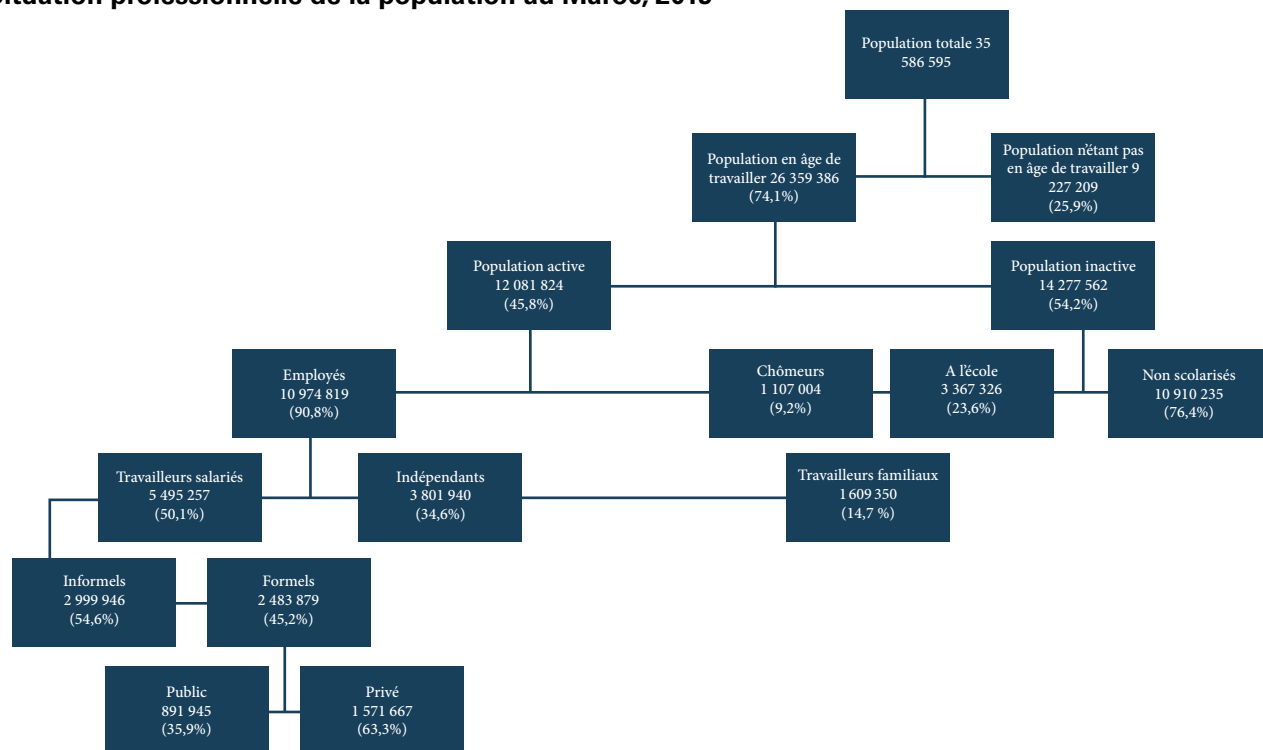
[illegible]tation professionnelle de la population au Maroc, 2013

Population totale 35 586 595

Population en âge de travailler 26 359 386 (74,1%)

Population n'étant pas en âge de travailler 9 227 209 (25,9%)

Population active 12 081 824 (45,8%)

Population inactive 14 277 562 (54,2%)

Employés 10 974 819 (90,8%)

Chômeurs 1 107 004 (9,2%)

A l'école 3 367 326 (23,6%)

Non scolarisés 10 910 235 (76,4%)

Travailleurs salariés 5 495 257 (50,1%)

Indépendants 3 801 940 (34,6%)

Travailleurs familiaux 1 609 350 (14,7 %)

Informels 2 999 946 (54,6%)

Formels 2 483 879 (45,2%)

Public 891 945 (35,9%)

Privé 1 571 667 (63,3%)